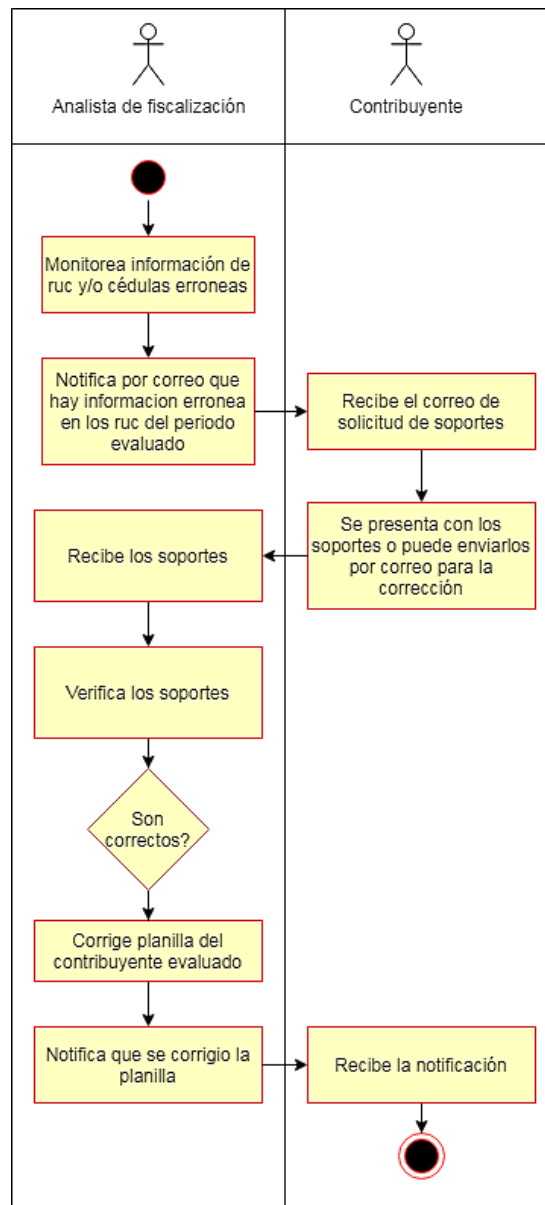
Analista de fiscalización

Contribuyente

Monitorea información de ruc y/o cédulas erroneas

Notifica por correo que hay informacion erronea en los ruc del periodo evaluado

Recibe el correo de solicitud de soportes

Se presenta con los soportes o puede enviarlos por correo para la corrección

Recibe los soportes

Verifica los soportes

Son correctos?

Corrige planilla del contribuyente evaluado

Notifica que se corrigio la planilla

Recibe la notificación